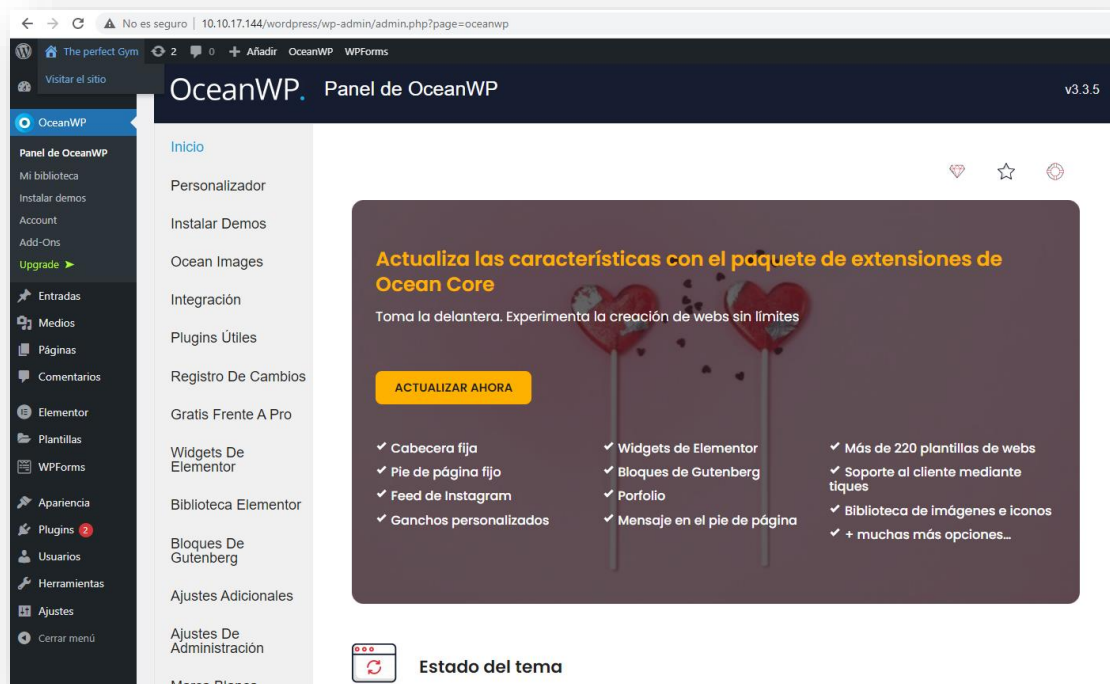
No es seguro | 10.10.17.144/wordpress/wp-admin/admin.php?page=oceanwp

The perfect Gym 2 0 + Añadir OceanWP WPForms

Visitar el sitio

OceanWP. Panel de OceanWP v3.3.5

OceanWP
Panel de OceanWP
Mi biblioteca
Instalar demos
Account
Add-Ons
Upgrade ➤
Entradas
Medios
Páginas
Comentarios
Elementor
Plantillas
WPForms
Apariencia
Plugins 2
Usuarios
Herramientas
Ajustes
Cerrar menú

Inicio
Personalizador
Instalar Demos
Ocean Images
Integración
Plugins Útiles
Registro De Cambios
Gratis Frente A Pro
Widgets De Elementor
Biblioteca Elementor
Bloques De Gutenberg
Ajustes Adicionales
Ajustes De Administración
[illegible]

Actualiza las características con el paquete de extensiones de Ocean Core

Toma la delantera. Experimenta la creación de webs sin límites

ACTUALIZAR AHORA

✔ Cabecera fija
✔ Pie de página fijo
✔ Feed de Instagram
✔ Ganchos personalizados
✔ Widgets de Elementor
✔ Bloques de Gutenberg
✔ Porfolio
✔ Mensaje en el pie de página
✔ Más de 220 plantillas de webs
✔ Soporte al cliente mediante tiques
✔ Biblioteca de imágenes e iconos
✔ + muchas más opciones...

Estado del tema